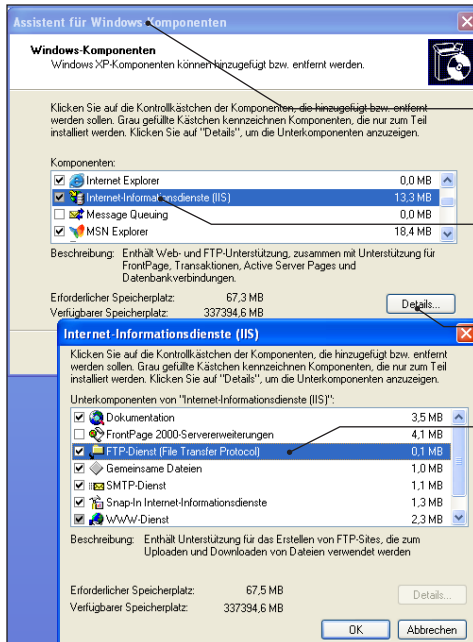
Assistent für Windows-Komponenten

Windows-Komponenten
Windows XP-Komponenten können hinzugefügt bzw. entfernt werden.

Klicken Sie auf die Kontrollkästchen der Komponenten, die hinzugefügt bzw. entfernt werden sollen. Grau gefüllte Kästchen kennzeichnen Komponenten, die nur zum Teil installiert werden. Klicken Sie auf "Details", um die Unterkomponenten anzuzeigen.

Komponenten:

| | | |
|---|---|---|
| ☑ | Internet Explorer | 0,0 MB |
| ☑ | Internet-Informationsdienste (IIS) | 13,3 MB |
| ☐ | Message Queuing | 0,0 MB |
| ☑ | MSN Explorer | 18,4 MB |

Beschreibung: Enthält Web- und FTP-Unterstützung, zusammen mit Unterstützung für FrontPage, Transaktionen, Active Server Pages und Datenbankverbindungen.

Erforderlicher Speicherplatz: 67,3 MB
Verfügbarer Speicherplatz: 337394,6 MB

Details...

Internet-Informationsdienste (IIS)

Klicken Sie auf die Kontrollkästchen der Komponenten, die hinzugefügt bzw. entfernt werden sollen. Grau gefüllte Kästchen kennzeichnen Komponenten, die nur zum Teil installiert werden. Klicken Sie auf "Details", um die Unterkomponenten anzuzeigen.

Unterkomponenten von "Internet-Informationsdienste (IIS)":

| | | |
|---|---|---|
| ☑ | Dokumentation | 3,5 MB |
| ☐ | FrontPage 2000-Servererweiterungen | 4,1 MB |
| ☑ | FTP-Dienst (File Transfer Protocol) | 0,1 MB |
| ☑ | Gemeinsame Dateien | 1,0 MB |
| ☑ | SMTP-Dienst | 1,1 MB |
| ☑ | Snap-In Internet-Informationsdienste | 1,3 MB |
| ☑ | WWW-Dienst | 2,3 MB |

Beschreibung: Enthält Unterstützung für das Erstellen von FTP-Sites, die zum Uploaden und Downloaden von Dateien verwendet werden

Erforderlicher Speicherplatz: 67,5 MB
Verfügbarer Speicherplatz: 337394,6 MB

Details...

OK Abbrechen